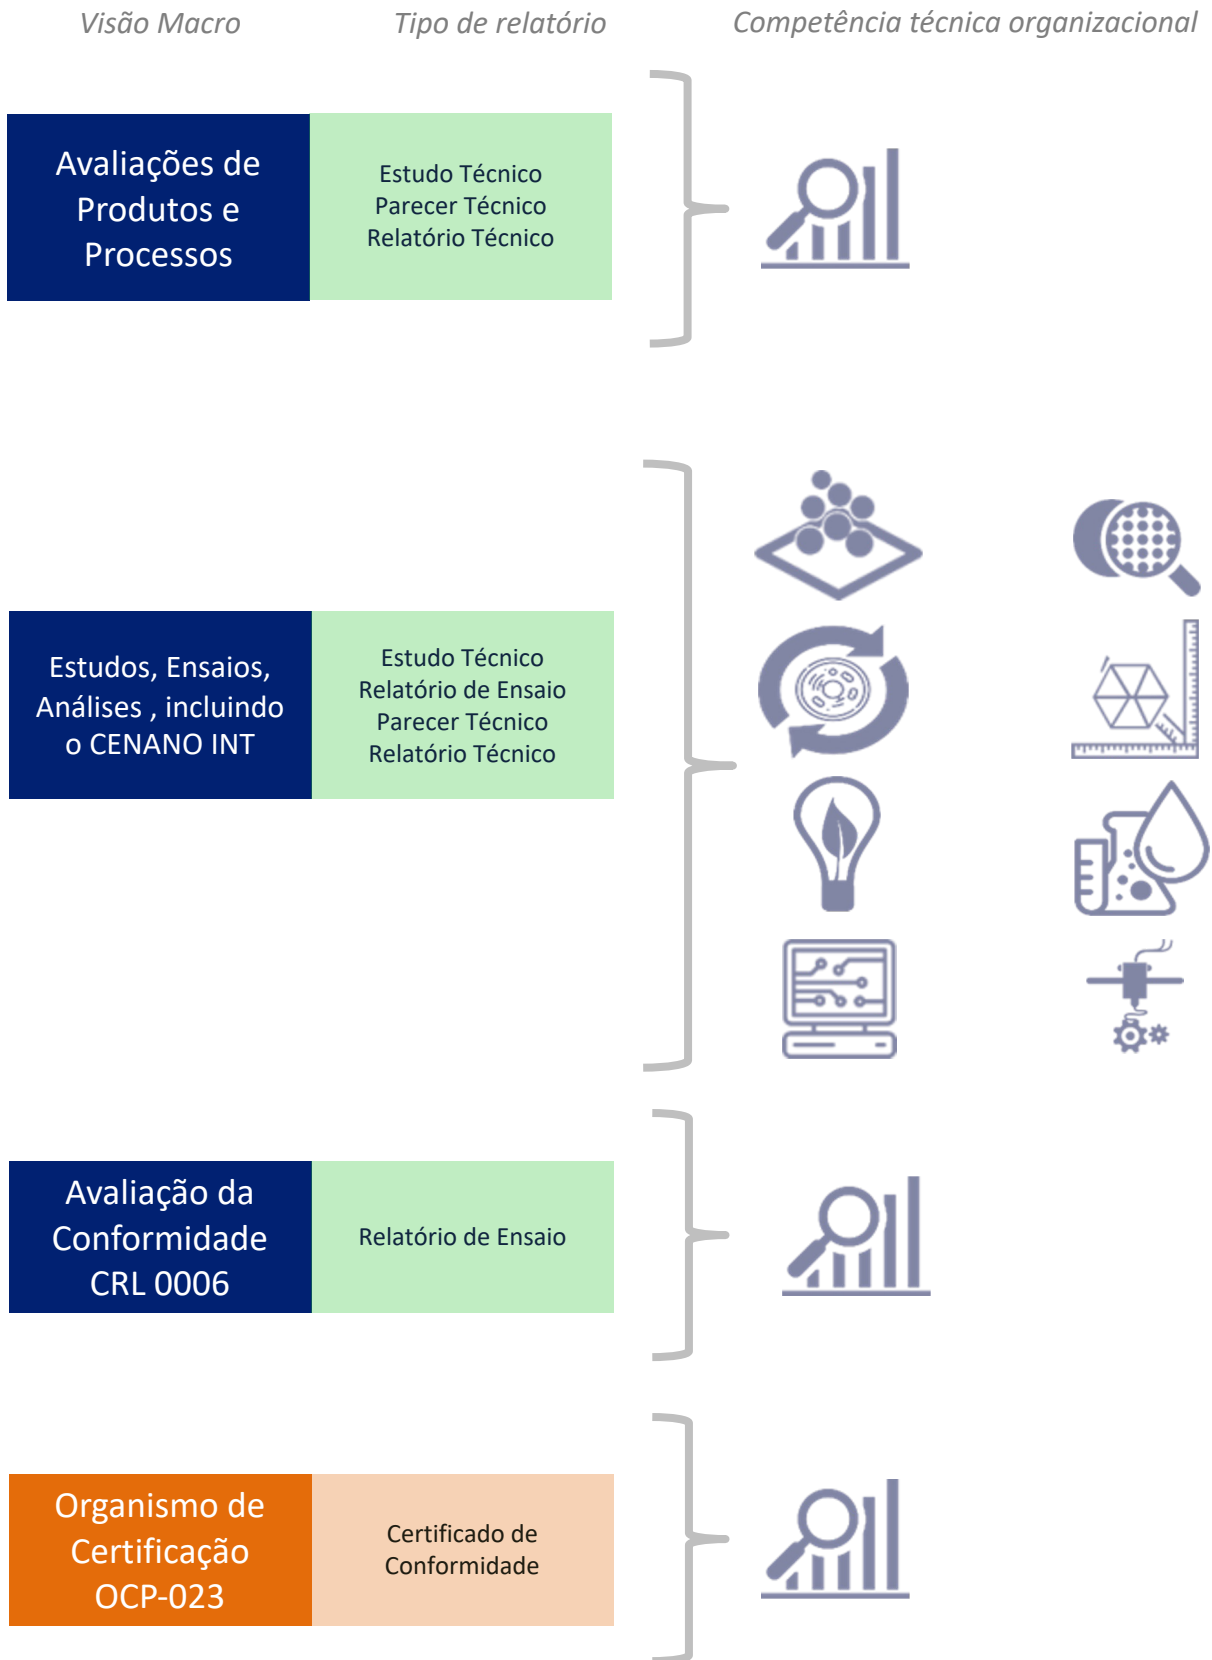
Visão Macro

Tipo de relatório

Competência técnica organizacional

Avaliações de Produtos e Processos

Estudo Técnico
Parecer Técnico
Relatório Técnico

Estudos, Ensaios, Análises , incluindo o CENANO INT

Estudo Técnico
Relatório de Ensaio
Parecer Técnico
Relatório Técnico

Avaliação da Conformidade CRL 0006

Relatório de Ensaio

Organismo de Certificação OCP-023

Certificado de Conformidade